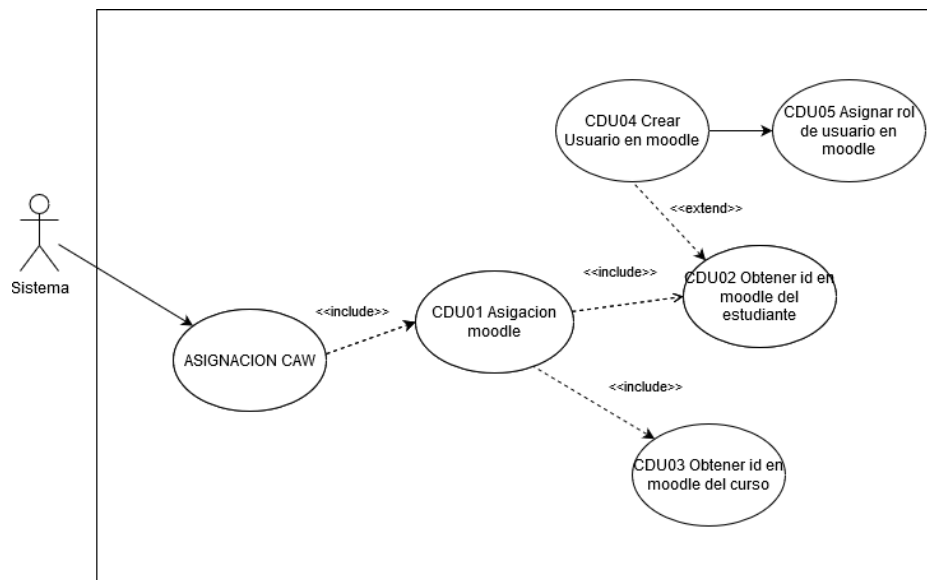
CDU04 Crear Usuario en moodle

CDU05 Asignar rol de usuario en moodle

<<extend>>

Sistema

<<include>>

CDU02 Obtener id en moodle del estudiante

<<include>>

CDU01 Asigacion moodle

ASIGNACION CAW

<<include>>

CDU03 Obtener id en moodle del curso